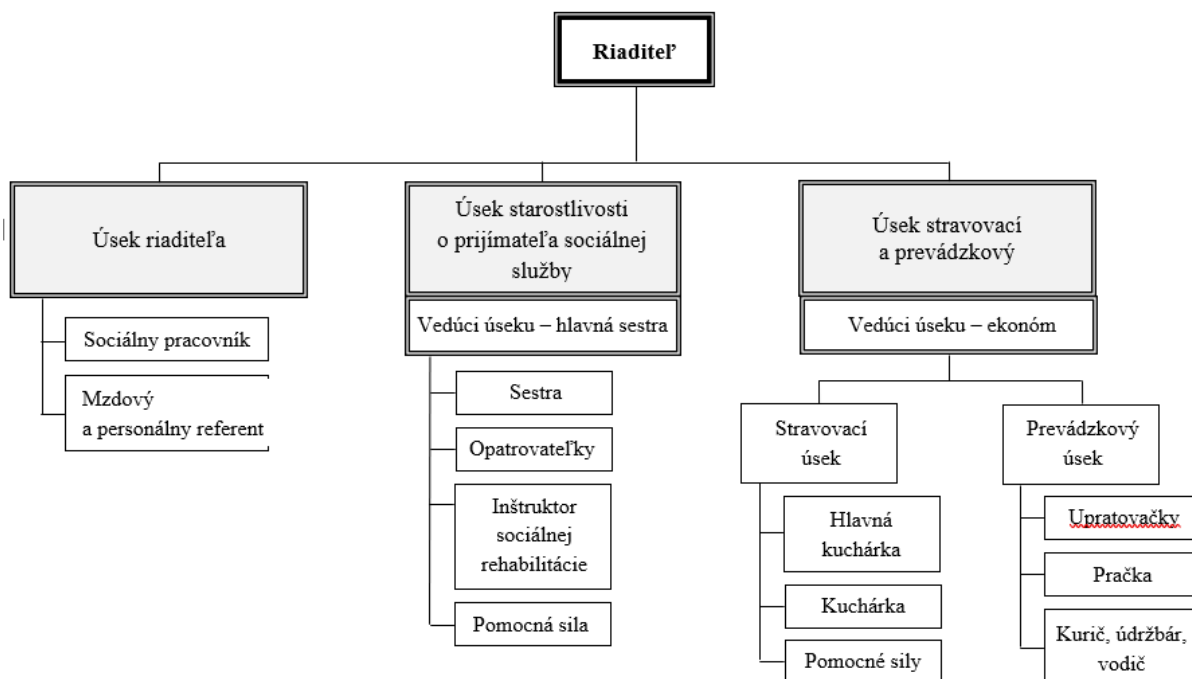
Riaditeľ

Úsek riaditeľa

Sociálny pracovník

Mzdový a personálny referent

Úsek starostlivosti o prijímateľa sociálnej služby

Vedúci úseku – hlavná sestra

Sestra

Opatrovateľky

Inštruktor sociálnej rehabilitácie

Pomocná sila

Úsek stravovací a prevádzkový

Vedúci úseku – ekonóm

Stravovací úsek

Hlavná kuchárka

Kuchárka

Pomocné sily

Prevádzkový úsek

Upratovačky

Pračka

Kurič, údržbár, vodič